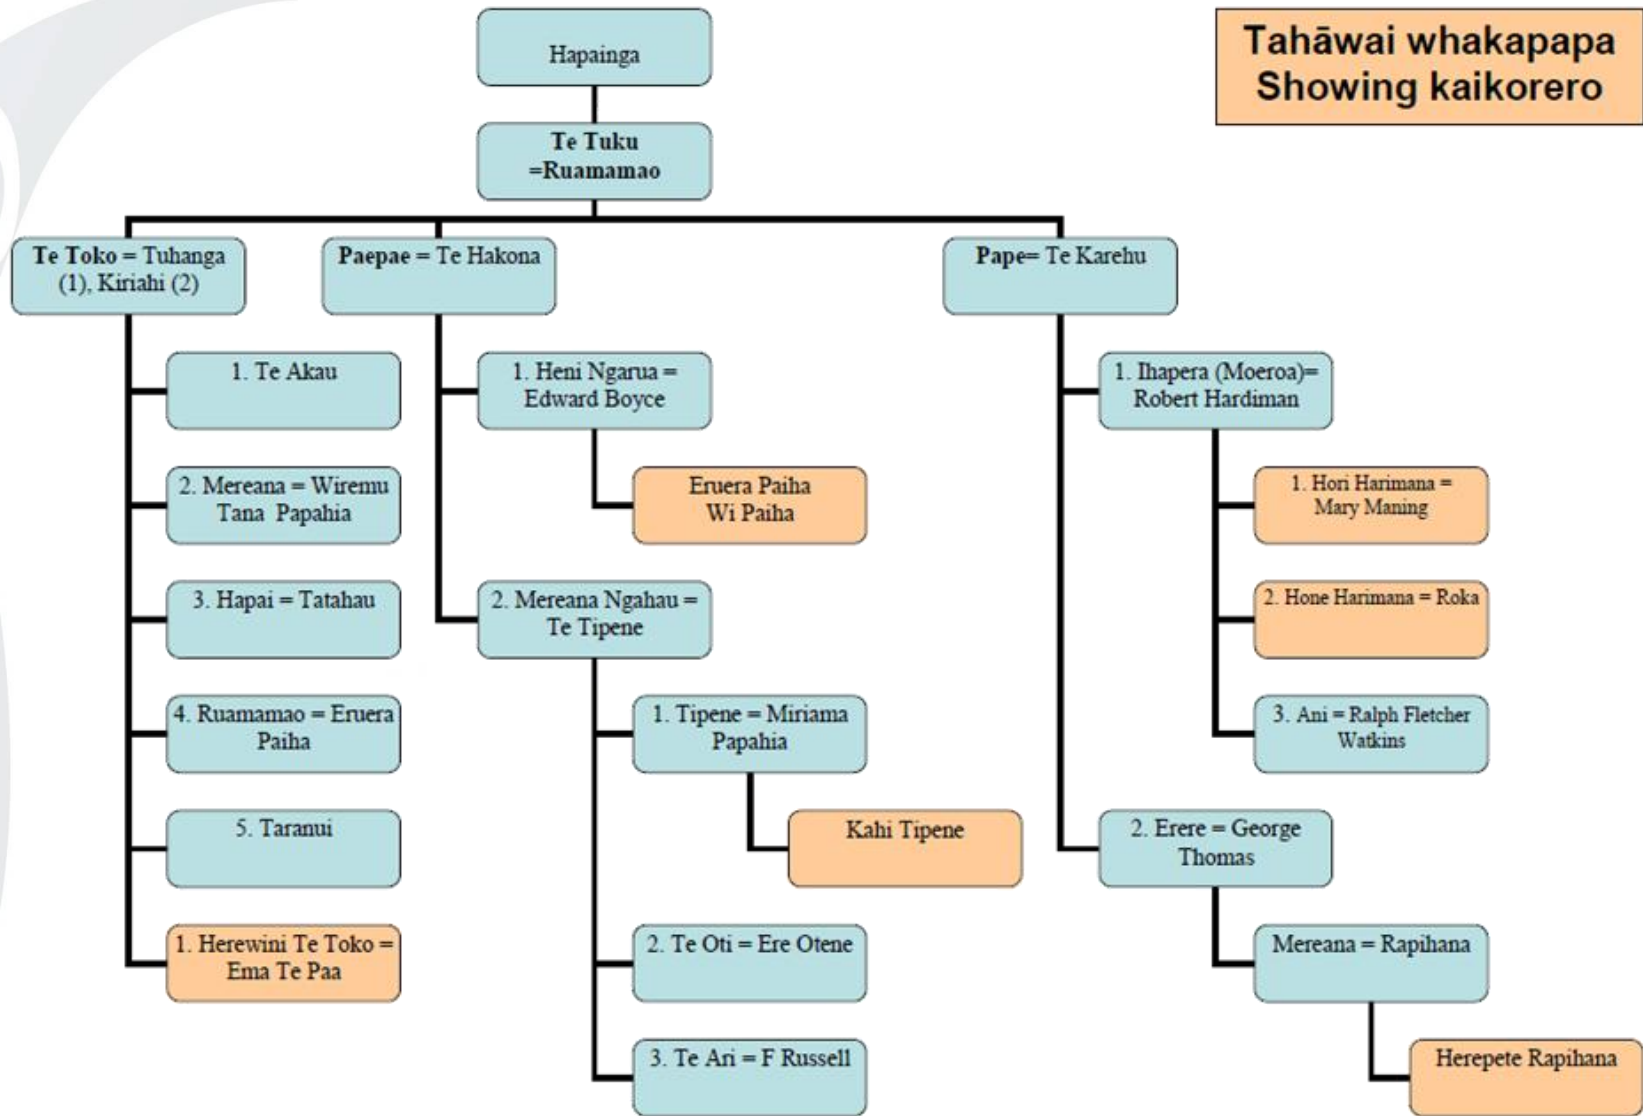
Tahāwai whakapapa
Showing kaikorero

Hapainga

Te Tuku =Ruamamao

Te Toko = Tuhanga (1), Kiriahi (2)

1. Te Akau

2. Mereana = Wiremu Tana Papahia

3. Hapai = Tatahau

4. Ruamamao = Eruera Paiha

5. Taranui

1. Herewini Te Toko = Ema Te Paa

Paepae = Te Hakona

1. Heni Ngarua = Edward Boyce

Eruera Paiha Wi Paiha

2. Mereana Ngahau = Te Tipene

1. Tipene = Miriama Papahia

Kahi Tipene

2. Te Oti = Ere Otene

3. Te Ari = F Russell

Pape= Te Karehu

1. Ihapera (Moeroa)= Robert Hardiman

1. Hori Harimana = Mary Maning

2. Hone Harimana = Roka

3. Ani = Ralph Fletcher Watkins

2. Erere = George Thomas

Mereana = Rapihana

Herepete Rapihana